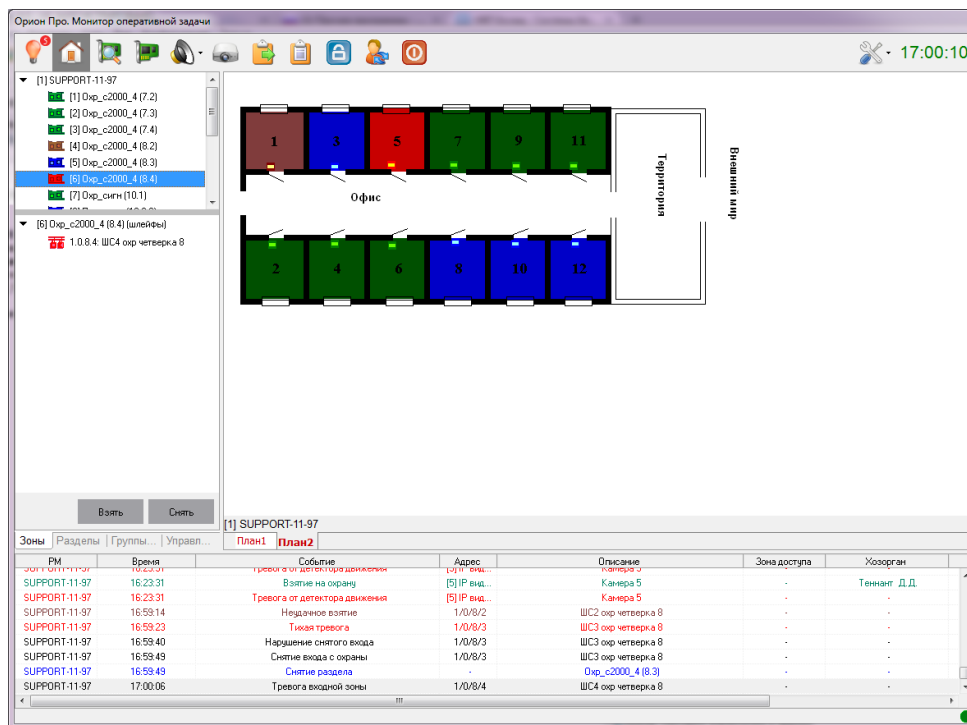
Орион Про. Монитор оперативной задачи

5

17:00:10

[1] SUPPORT-11-97
[1] Охр_с2000_4 (7.2)
[2] Охр_с2000_4 (7.3)
[3] Охр_с2000_4 (7.4)
[4] Охр_с2000_4 (8.2)
[5] Охр_с2000_4 (8.3)
[6] Охр_с2000_4 (8.4)
[7] Охр_сигн (10.1)

[6] Охр_с2000_4 (8.4) (шлейфы)
1.0.8.4: ШС4 охр четверка 8

Взять
Снять

1 3 5 7 9 11
Офис
Территория
Внешний мир
2 4 6 8 10 12

[1] SUPPORT-11-97
План1 План2

Зоны | Разделы | Группы... | Управл...

| РМ | Время | Событие | Адрес | Описание | Зона доступа | Хозорган |
|---|---|---|---|---|---|---|
| SUPPORT-11-97 | 16:23:31 | Тревога от детектора движения | [5] IP вид... | Камера 5 | | |
| SUPPORT-11-97 | 16:23:31 | Взятие на охрану | [5] IP вид... | Камера 5 | - | Теннант Д.Д. |
| SUPPORT-11-97 | 16:23:31 | Тревога от детектора движения | [5] IP вид... | Камера 5 | - | - |
| SUPPORT-11-97 | 16:59:14 | Неудачное взятие | 1/0/8/2 | ШС2 охр четверка 8 | - | - |
| SUPPORT-11-97 | 16:59:23 | Тихая тревога | 1/0/8/3 | ШС3 охр четверка 8 | - | - |
| SUPPORT-11-97 | 16:59:40 | Нарушение снятого входа | 1/0/8/3 | ШС3 охр четверка 8 | - | - |
| SUPPORT-11-97 | 16:59:49 | Снятие входа с охраны | 1/0/8/3 | ШС3 охр четверка 8 | - | - |
| SUPPORT-11-97 | 16:59:49 | Снятие раздела | - | Охр_с2000_4 (8.3) | - | - |
| SUPPORT-11-97 | 17:00:06 | Тревога входной зоны | 1/0/8/4 | ШС4 охр четверка 8 | - | - |